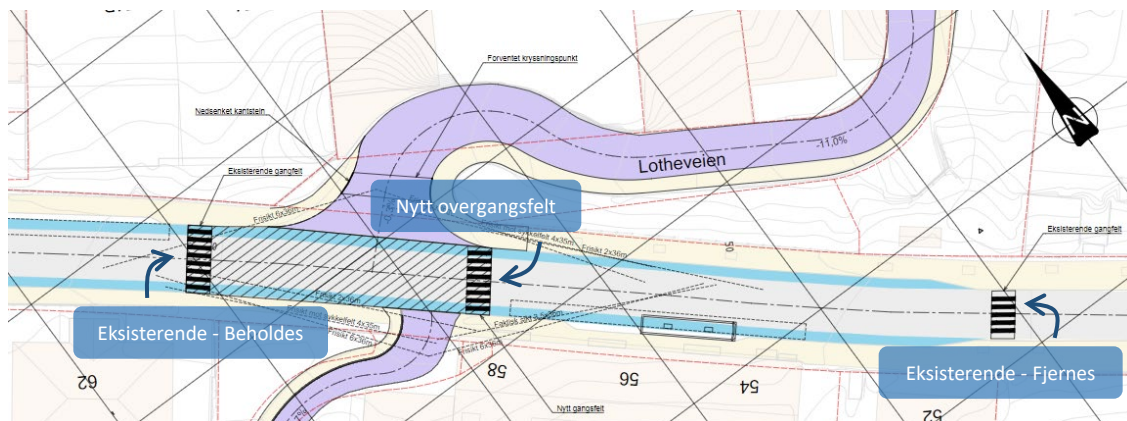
Forventet kryssningspunkt

Nedsenket kantstein

-11,0%

Lotheveien

Eksisterende gangfelt

Nytt overgangsfelt

Eksisterende gangfelt

Eksisterende - Beholdes

Eksisterende - Fjernes

Nytt gangsfelt

62

58

56

54

52